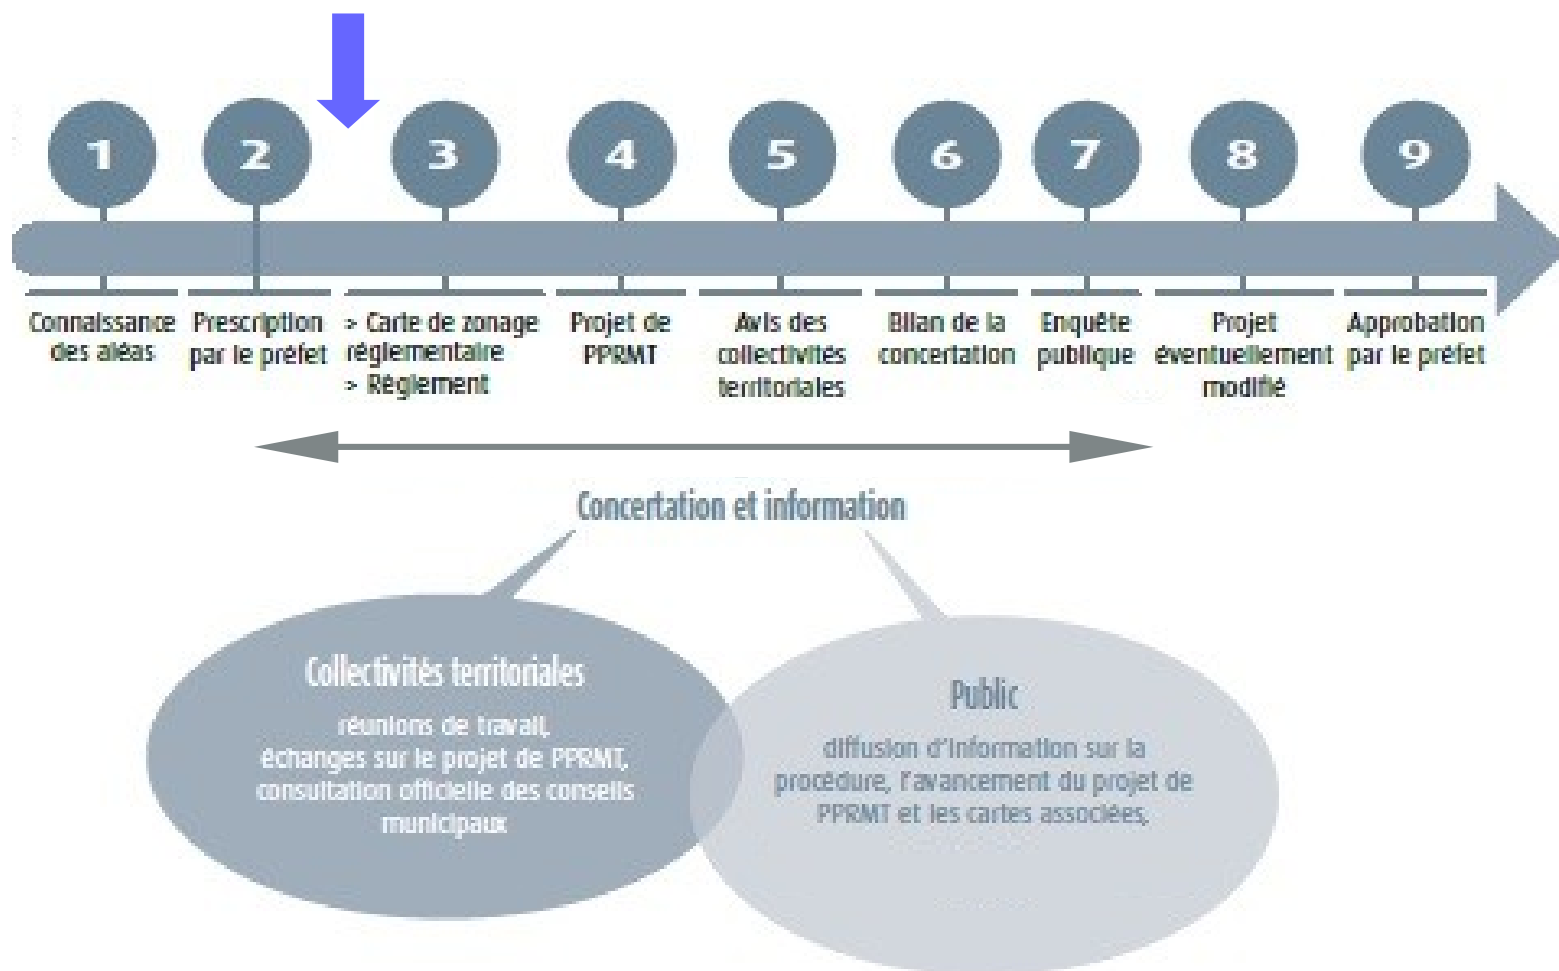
1
2
3
4
5
6
7
8
9

Connaissance des aléas

Prescription par le préfet

> Carte de zonage réglementaire
> Règlement

Projet de PPRMT

Avis des collectivités territoriales

Bilan de la concertation

Enquête publique

Projet éventuellement modifié

Approbation par le préfet

Concertation et information

Collectivités territoriales
réunions de travail, échanges sur le projet de PPRMT, consultation officielle des conseils municipaux

Public
diffusion d'information sur la procédure, l'avancement du projet de PPRMT et les cartes associées.